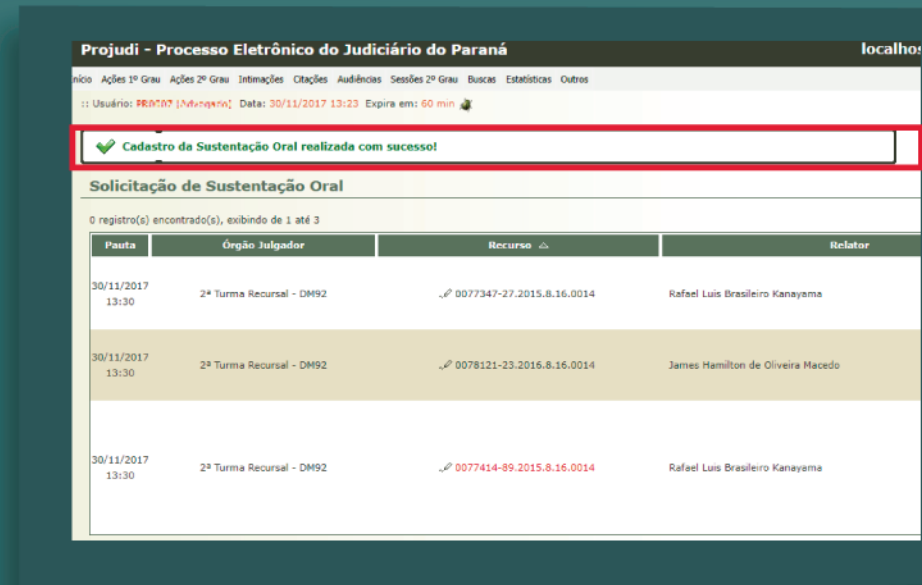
Projudi - Processo Eletrônico do Judiciário do Paraná

localhos

nício Ações 1º Grau Ações 2º Grau Intimações Citações Audiências Sessões 2º Grau Buscas Estatísticas Outros

:: Usuário: PR0707 (Advogado) Data: 30/11/2017 13:23 Expira em: 60 min

Cadastro da Sustentação Oral realizada com sucesso!

Solicitação de Sustentação Oral

0 registro(s) encontrado(s), exibindo de 1 até 3

| Pauta | Órgão Julgador | Recurso | Relator |
|---|---|---|---|
| 30/11/2017 13:30 | 2ª Turma Recursal - DM92 | 0077347-27.2015.8.16.0014 | Rafael Luis Brasileiro Kanayama |
| 30/11/2017 13:30 | 2ª Turma Recursal - DM92 | 0078121-23.2016.8.16.0014 | James Hamilton de Oliveira Macedo |
| 30/11/2017 13:30 | 2ª Turma Recursal - DM92 | 0077414-89.2015.8.16.0014 | Rafael Luis Brasileiro Kanayama |